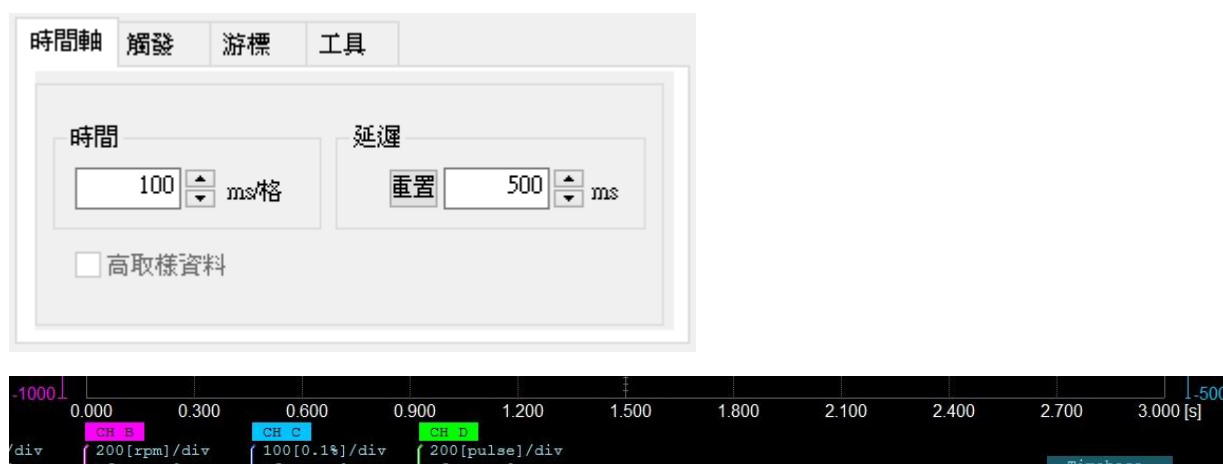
時間軸 觸發 游標 工具

時間
100 ms/格

延遲
重置 500 ms

高取樣資料

-1000
-500
0.000 0.300 0.600 0.900 1.200 1.500 1.800 2.100 2.400 2.700 3.000 [s]
CH B
CH C
CH D
/div
200[rpm]/div
100[0.1%]/div
200[pulse]/div
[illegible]